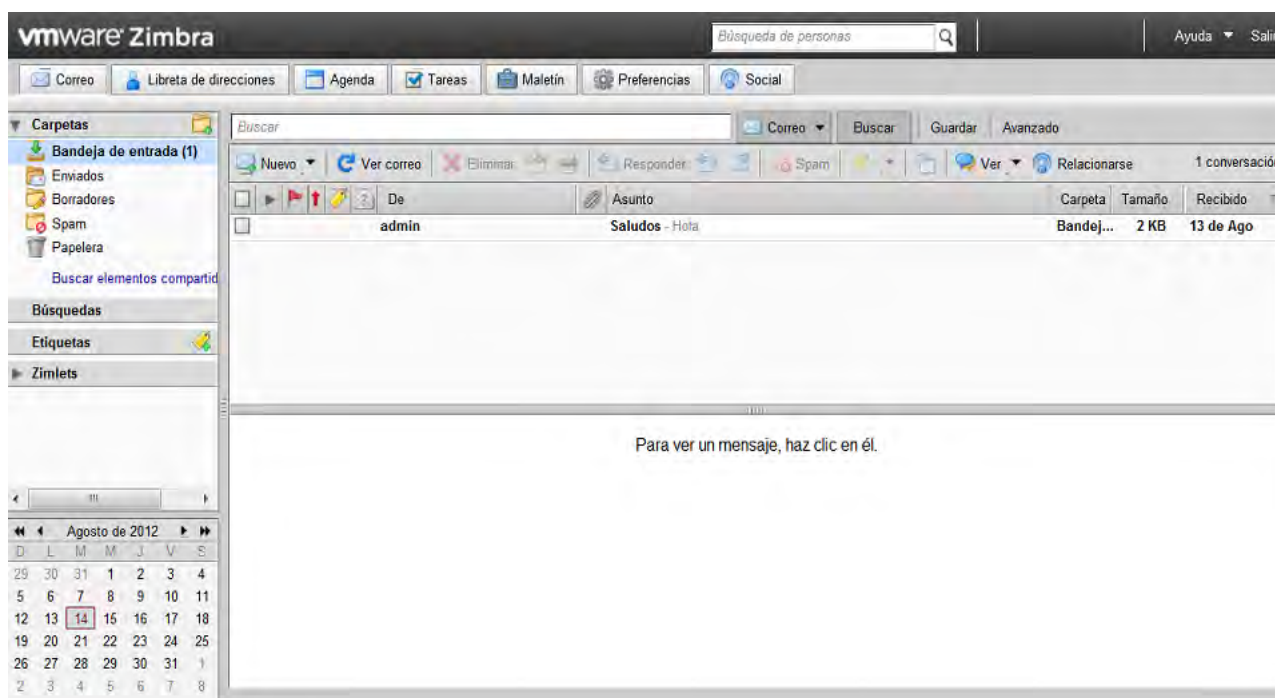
vmware Zimbra

Búsqueda de personas

Ayuda ▼ Sali

Correo | Libreta de direcciones | Agenda | Tareas | Maletín | Preferencias | Social

Carpetas
Bandeja de entrada (1)
Enviados
Borradores
Spam
Papelera
Buscar elementos compartid

Búsquedas

Etiquetas

Zimlets

Buscar

Correo ▼ | Buscar | Guardar | Avanzado

Nuevo ▼ | Ver correo | Eliminar | Responder | Spam | Ver ▼ | Relacionarse | 1 conversació

| De | Asunto | Carpeta | Tamaño | Recibido |
|---|---|---|---|---|
| admin | Saludos - Hola | Bandej... | 2 KB | 13 de Ago |

Para ver un mensaje, haz clic en él.

Agosto de 2012

| D | L | M | M | J | V | S |
|---|---|---|---|---|---|---|
| 29 | 30 | 31 | 1 | 2 | 3 | 4 |
| 5 | 6 | 7 | 8 | 9 | 10 | 11 |
| 12 | 13 | 14 | 15 | 16 | 17 | 18 |
| 19 | 20 | 21 | 22 | 23 | 24 | 25 |
| 26 | 27 | 28 | 29 | 30 | 31 | 1 |
| 2 | 3 | 4 | 5 | 6 | 7 | 8 |